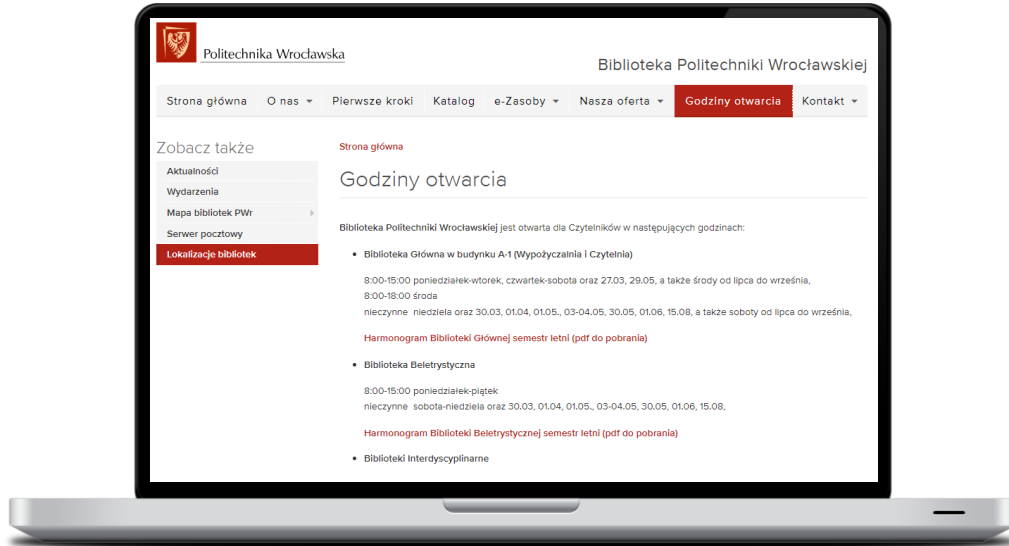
Politechnika Wrocławska

Biblioteka Politechniki Wrocławskiej

Strona główna | O nas | Pierwsze kroki | Katalog | e-Zasoby | Nasza oferta | Godziny otwarcia | Kontakt

Zobacz także

Aktualności
Wydarzenia
Mapa bibliotek PWr
Serwer pocztowy
Lokalizacje bibliotek

Strona główna

Godziny otwarcia

Biblioteka Politechniki Wrocławskiej jest otwarta dla Czytelników w następujących godzinach:

- Biblioteka Główna w budynku A-1 (Wypożyczalnia i Czytelnia)

8:00-15:00 poniedziałek-wtorek, czwartek-sobota oraz 27.03, 29.05, a także środy od lipca do września,
8:00-18:00 środa
nieczynne niedziela oraz 30.03, 01.04, 01.05., 03-04.05, 30.05, 01.06, 15.08, a także soboty od lipca do września,

Harmonogram Biblioteki Głównej semestr letni (pdf do pobrania)

- Biblioteka Beletrystyczna

8:00-15:00 poniedziałek-piątek
nieczynne sobota-niedziela oraz 30.03, 01.04, 01.05., 03-04.05, 30.05, 01.06, 15.08,

Harmonogram Biblioteki Beletrystycznej semestr letni (pdf do pobrania)

- Biblioteki Interdyscyplinarne